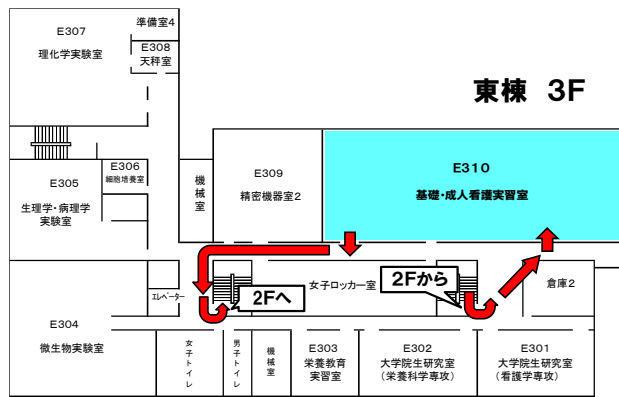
E307
理化学実験室

準備室4

E308
天秤室

東棟 3F

E306
細胞培養室

E305
生理学・病理学実験室

機械室

E309
精密機器室2

E310
基礎・成人看護実習室

エレベーター

2Fへ

女子ロッカー室

2Fから

倉庫2

E304
微生物実験室

女子トイレ

男子トイレ

機械室

E303
栄養教育実習室

E302
大学院生研究室
(栄養科学専攻)

E301
大学院生研究室
(看護学専攻)